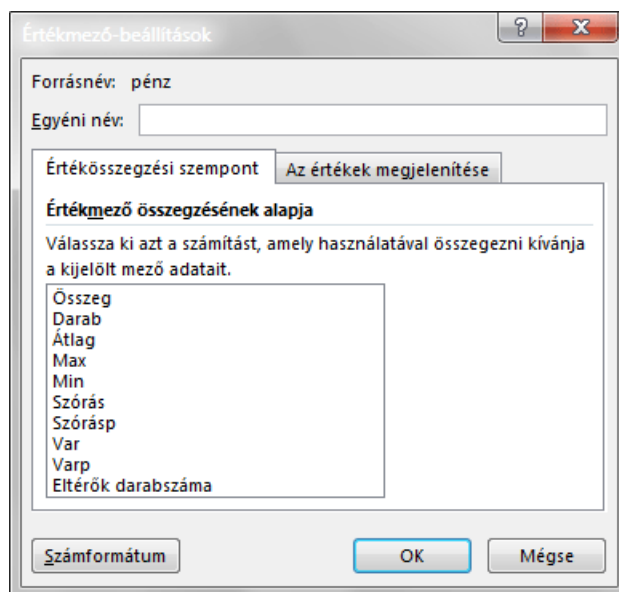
Értékmező-beállítások

?

X

Forrásnév: pénz

Egyéni név:

Értékösszegzési szempont

Az értékek megjelenítése

Értékmező összegzésének alapja

Válassza ki azt a számítást, amely használatával összegezni kívánja a kijelölt mező adatait.

Összeg
Darab
Átlag
Max
Min
Szórás
Szórásp
Var
Varp
Eltérők darabszáma

Számformátum

OK

Mégse